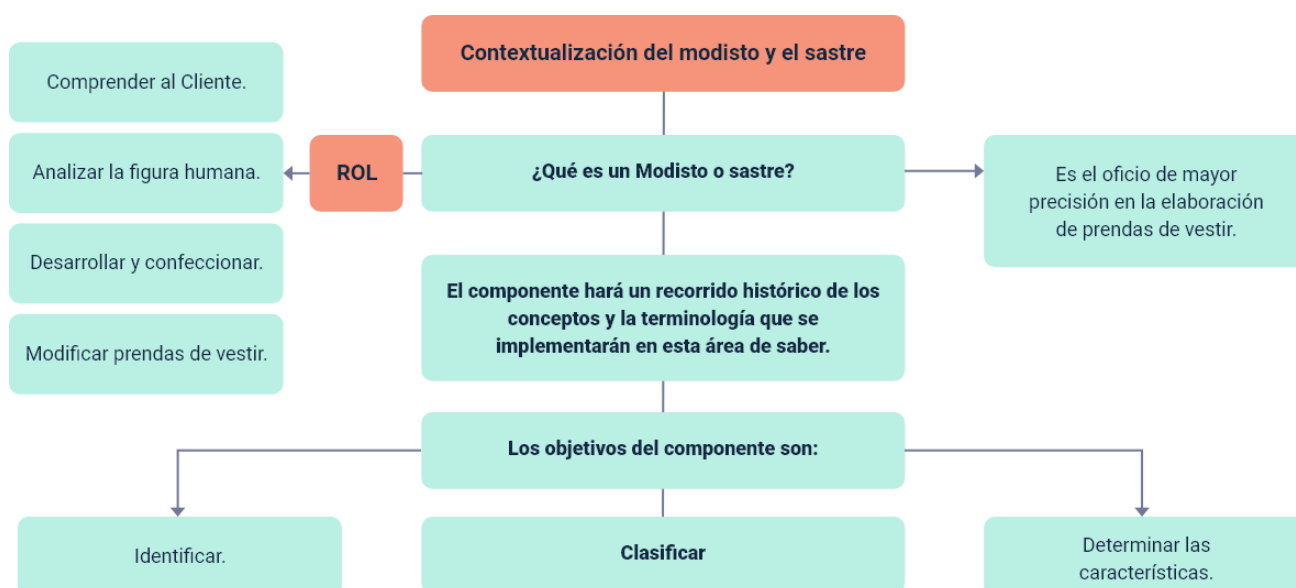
Contextualización del modisto y el sastre

Comprender al Cliente.

Analizar la figura humana.

ROL

¿Qué es un Modisto o sastre?

Es el oficio de mayor precisión en la elaboración de prendas de vestir.

Desarrollar y confeccionar.

Modificar prendas de vestir.

El componente hará un recorrido histórico de los conceptos y la terminología que se implementarán en esta área de saber.

Los objetivos del componente son:

Identificar.

Clasificar

Determinar las características.